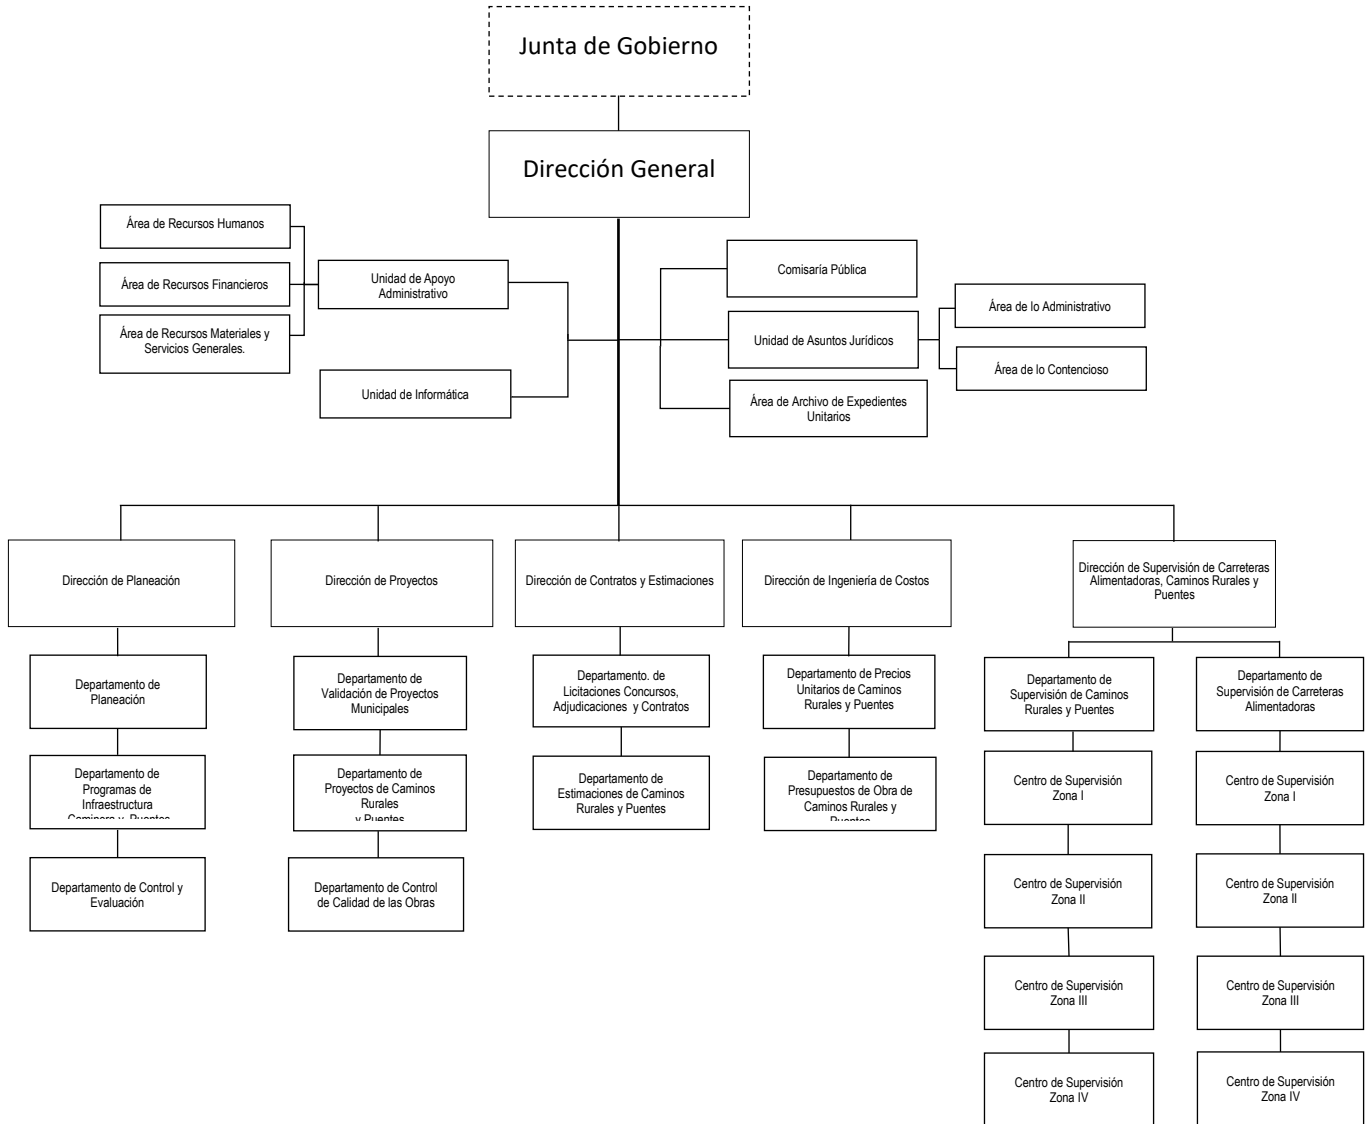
Junta de Gobierno

Dirección General

Área de Recursos Humanos

Área de Recursos Financieros

Área de Recursos Materiales y Servicios Generales.

Unidad de Apoyo Administrativo

Unidad de Informática

Comisaría Pública

Unidad de Asuntos Jurídicos

Área de lo Administrativo

Área de lo Contencioso

Área de Archivo de Expedientes Unitarios

Dirección de Planeación

Departamento de Planeación

Departamento de Programas de Infraestructura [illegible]

Departamento de Control y Evaluación

Dirección de Proyectos

Departamento de Validación de Proyectos Municipales

Departamento de Proyectos de Caminos Rurales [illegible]

Departamento de Control de Calidad de las Obras

Dirección de Contratos y Estimaciones

Departamento. de Licitaciones Concursos, Adjudicaciones y Contratos

Departamento de Estimaciones de Caminos Rurales y Puentes

Dirección de Ingeniería de Costos

Departamento de Precios Unitarios de Caminos Rurales y Puentes

Departamento de Presupuestos de Obra de Caminos Rurales y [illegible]

Dirección de Supervisión de Carreteras Alimentadoras, Caminos Rurales y Puentes

Departamento de Supervisión de Caminos Rurales y Puentes

Centro de Supervisión Zona I

Centro de Supervisión Zona II

Centro de Supervisión Zona III

Centro de Supervisión Zona IV

Departamento de Supervisión de Carreteras Alimentadoras

Centro de Supervisión Zona I

Centro de Supervisión Zona II

Centro de Supervisión Zona III

Centro de Supervisión Zona IV